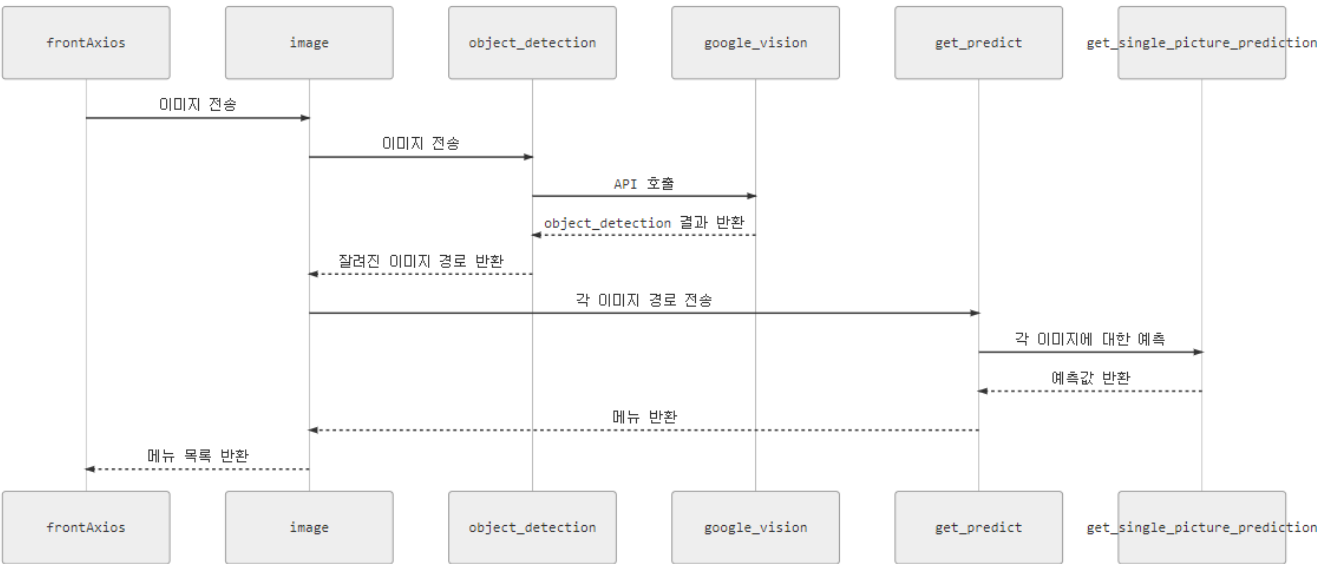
frontAxios
image
object_detection
google_vision
get_predict
get_single_picture_prediction

이미지 전송
이미지 전송
API 호출
object_detection 결과 반환
잘려진 이미지 경로 반환
각 이미지 경로 전송
각 이미지에 대한 예측
예측값 반환
메뉴 반환
메뉴 목록 반환

frontAxios
image
object_detection
google_vision
get_predict
get_single_picture_prediction